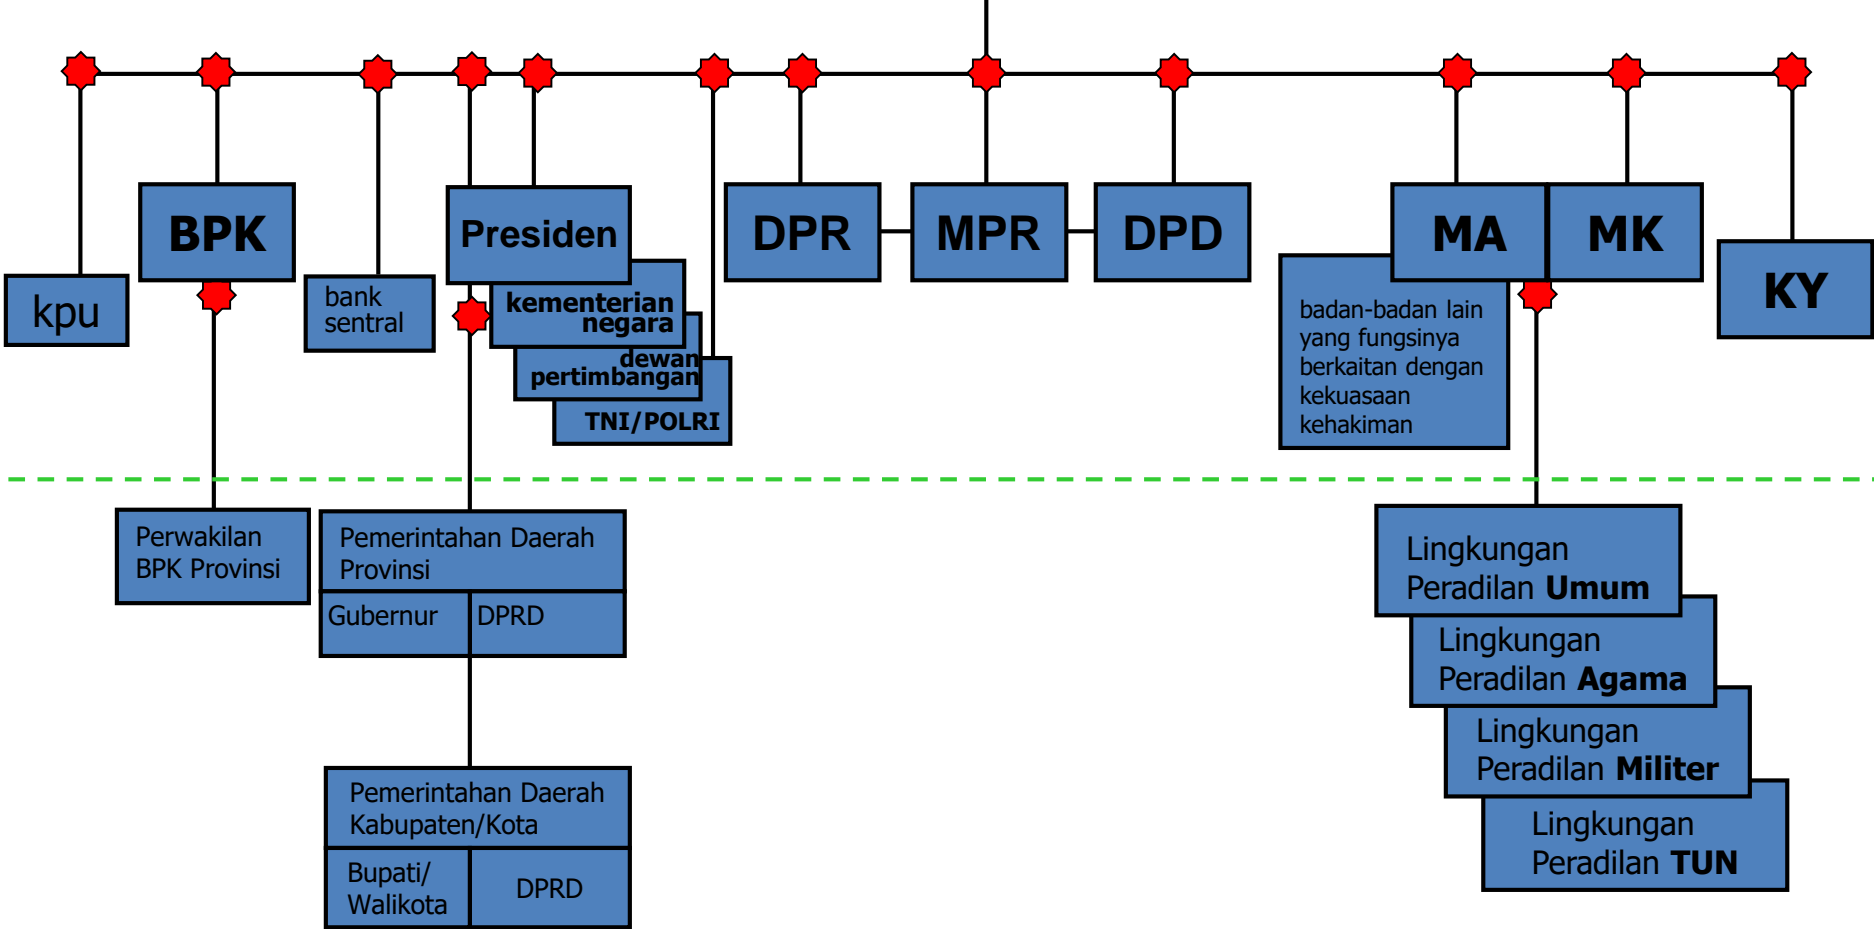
kpu

BPK

bank sentral

Presiden

kementerian negara

dewan pertimbangan

TNI/POLRI

DPR

MPR

DPD

MA

MK

KY

badan-badan lain yang fungsinya berkaitan dengan kekuasaan kehakiman

Perwakilan BPK Provinsi

Pemerintahan Daerah Provinsi

Gubernur

DPRD

Pemerintahan Daerah Kabupaten/Kota

Bupati/ Walikota

DPRD

Lingkungan Peradilan **Umum**

Lingkungan Peradilan **Agama**

Lingkungan Peradilan **Militer**

Lingkungan Peradilan **TUN**